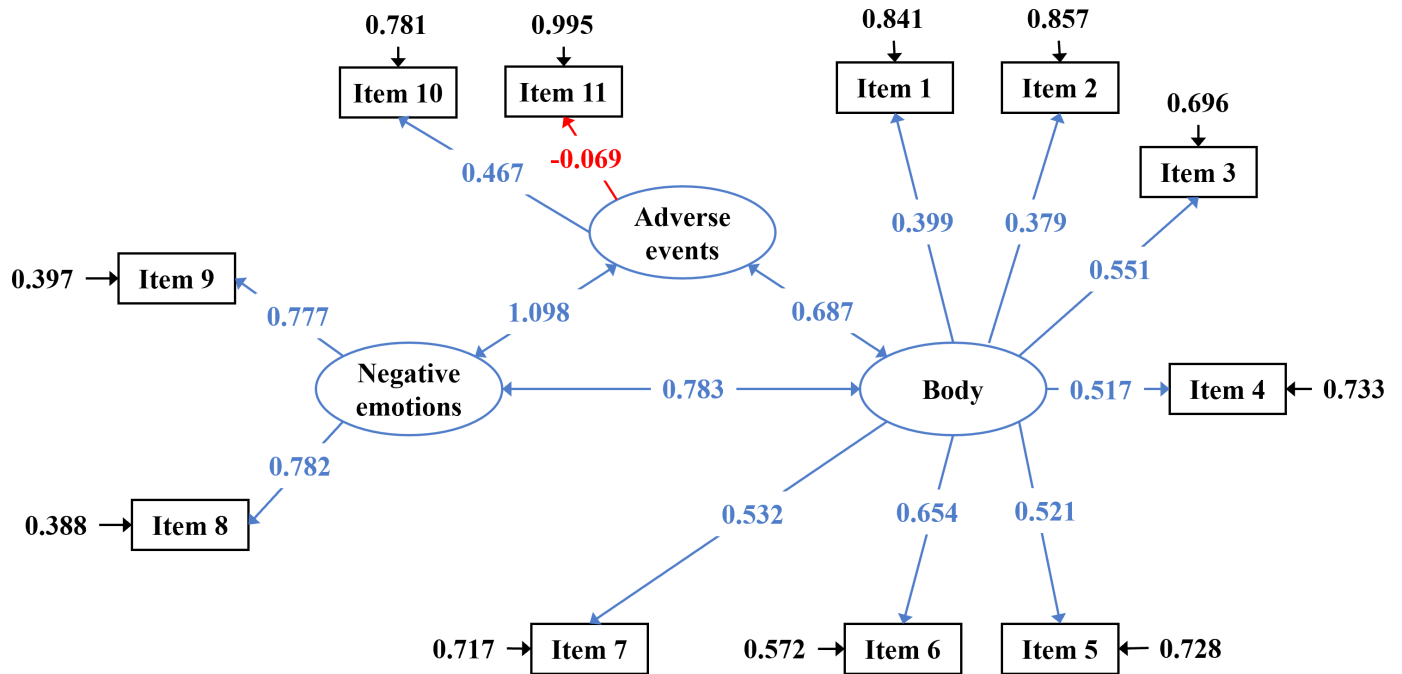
0.781
Item 10
0.995
Item 11
0.841
Item 1
0.857
Item 2
0.696
Item 3
0.467
-0.069
Adverse events
0.399
0.379
0.551
0.397
Item 9
0.777
1.098
0.687
Negative emotions
0.783
Body
0.517
Item 4
0.733
0.782
0.388
Item 8
0.532
0.654
0.521
0.717
Item 7
0.572
Item 6
Item 5
0.728